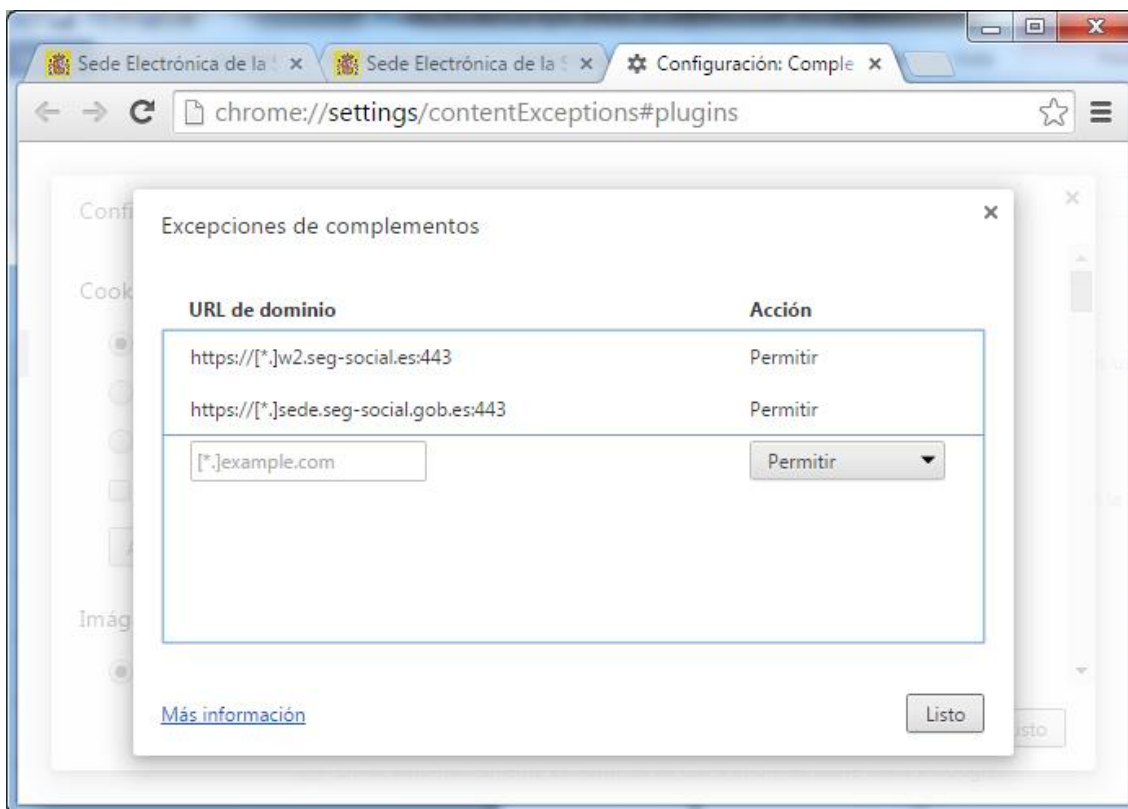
Sede Electrónica de la S ×
Sede Electrónica de la S ×
Configuración: Comple ×

chrome://settings/contentExceptions#plugins

Confi
Cook
Imág

Excepciones de complementos

×

| URL de dominio | Acción |
|---|---|
| https://[*.]w2.seg-social.es:443 | Permitir |
| https://[*.]sede.seg-social.gob.es:443 | Permitir |
| [*.]example.com | Permitir |

Más información

Listo

isto